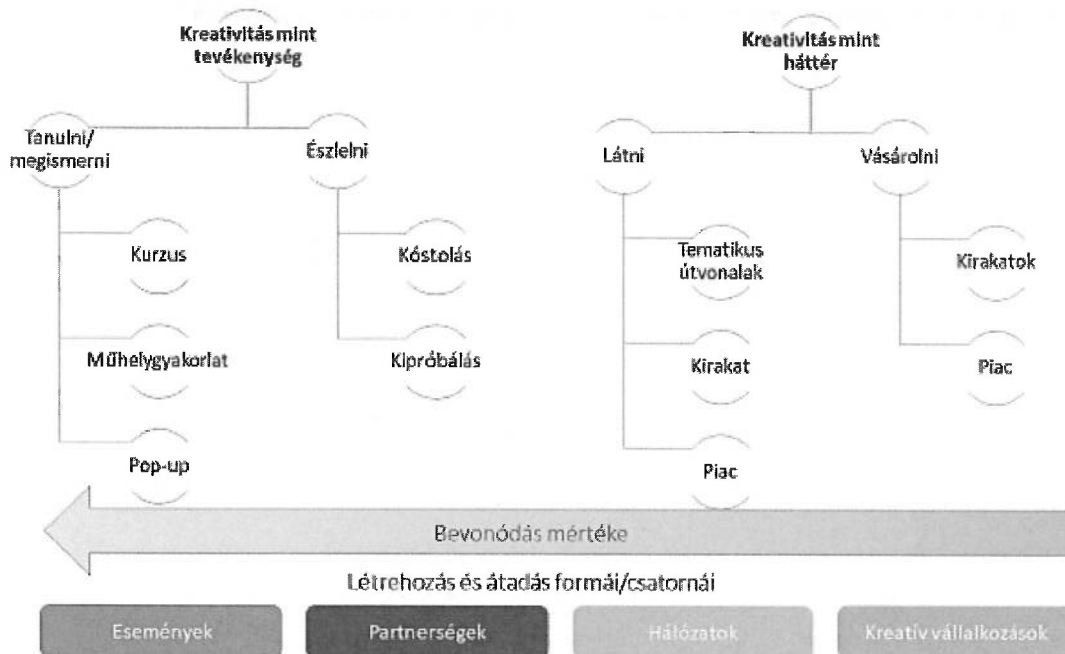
Kreativitás mint tevékenység

Tanulni/ megismerni

Kurzus

Műhelygyakorlat

Pop-up

Észlelni

Kóstolás

Kipróbálás

Kreativitás mint háttér

Látni

Tematikus útvonalak

Kirakat

Piac

Vásárolni

Kirakatok

Piac

Bevonódás mértéke

Létrehozás és átadás formái/csatornái

Események

Partnerségek

Hálózatok

Kreatív vállalkozások